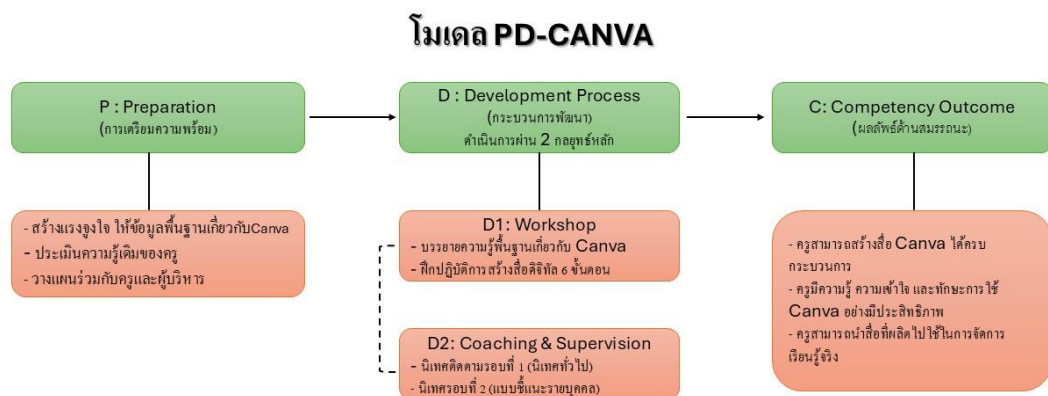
โมเดล PD-CANVA

P : Preparation
(การเตรียมความพร้อม)

- สร้างแรงจูงใจ ให้ข้อมูลพื้นฐานเกี่ยวกับCanva
- ประเมินความรู้เดิมของครู
- วางแผนร่วมกับครูและผู้บริหาร

D : Development Process
(กระบวนการพัฒนา)
ดำเนินการผ่าน 2 กลยุทธ์หลัก

D1: Workshop
- บรรยายความรู้พื้นฐานเกี่ยวกับ Canva
- ฝึกปฏิบัติการสร้างสื่อดิจิทัล 6 ขั้นตอน

D2: Coaching & Supervision
- นิเทศติดตามรอบที่ 1 (นิเทศทั่วไป)
- นิเทศรอบที่ 2 (แบบชี้แนะรายบุคคล)

C: Competency Outcome
(ผลลัพธ์ด้านสมรรถนะ)

- ครูสามารถสร้างสื่อ Canva ได้ครบกระบวนการ
- ครูมีความรู้ ความเข้าใจ และทักษะการใช้ Canva อย่างมีประสิทธิภาพ
- ครูสามารถนำสื่อที่ผลิตไปใช้ในการจัดการเรียนรู้จริง